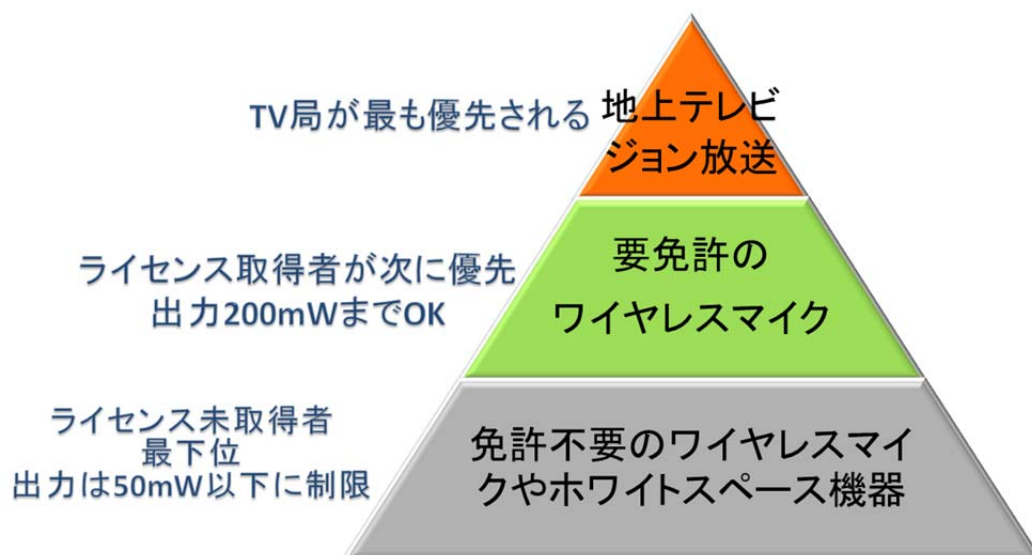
TV局が最も優先される

地上テレビジョン放送

ライセンス取得者が次に優先
出力200mWまでOK

要免許の
ワイヤレスマイク

ライセンス未取得者
最下位
出力は50mW以下に制限

免許不要のワイヤレスマイクやホワイトスペース機器